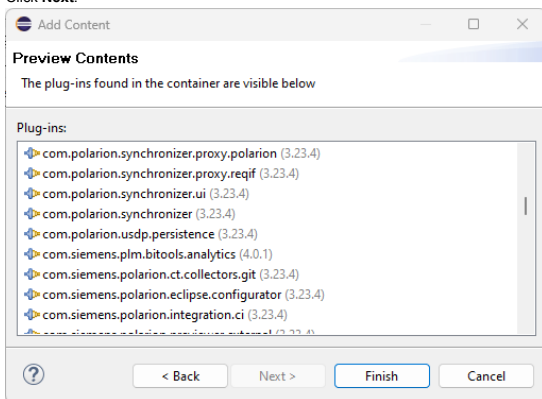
Click Next.

Add Content

Preview Contents

The plug-ins found in the container are visible below

Plug-ins:

com.polarion.synchronizer.proxy.polarion (3.23.4)
com.polarion.synchronizer.proxy.reqif (3.23.4)
com.polarion.synchronizer.ui (3.23.4)
com.polarion.synchronizer (3.23.4)
com.polarion.usdp.persistence (3.23.4)
com.siemens.plm.bitools.analytics (4.0.1)
com.siemens.polarion.ct.collectors.git (3.23.4)
com.siemens.polarion.eclipse.configurator (3.23.4)
com.siemens.polarion.integration.ci (3.23.4)
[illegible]

?

< Back

Next >

Finish

Cancel